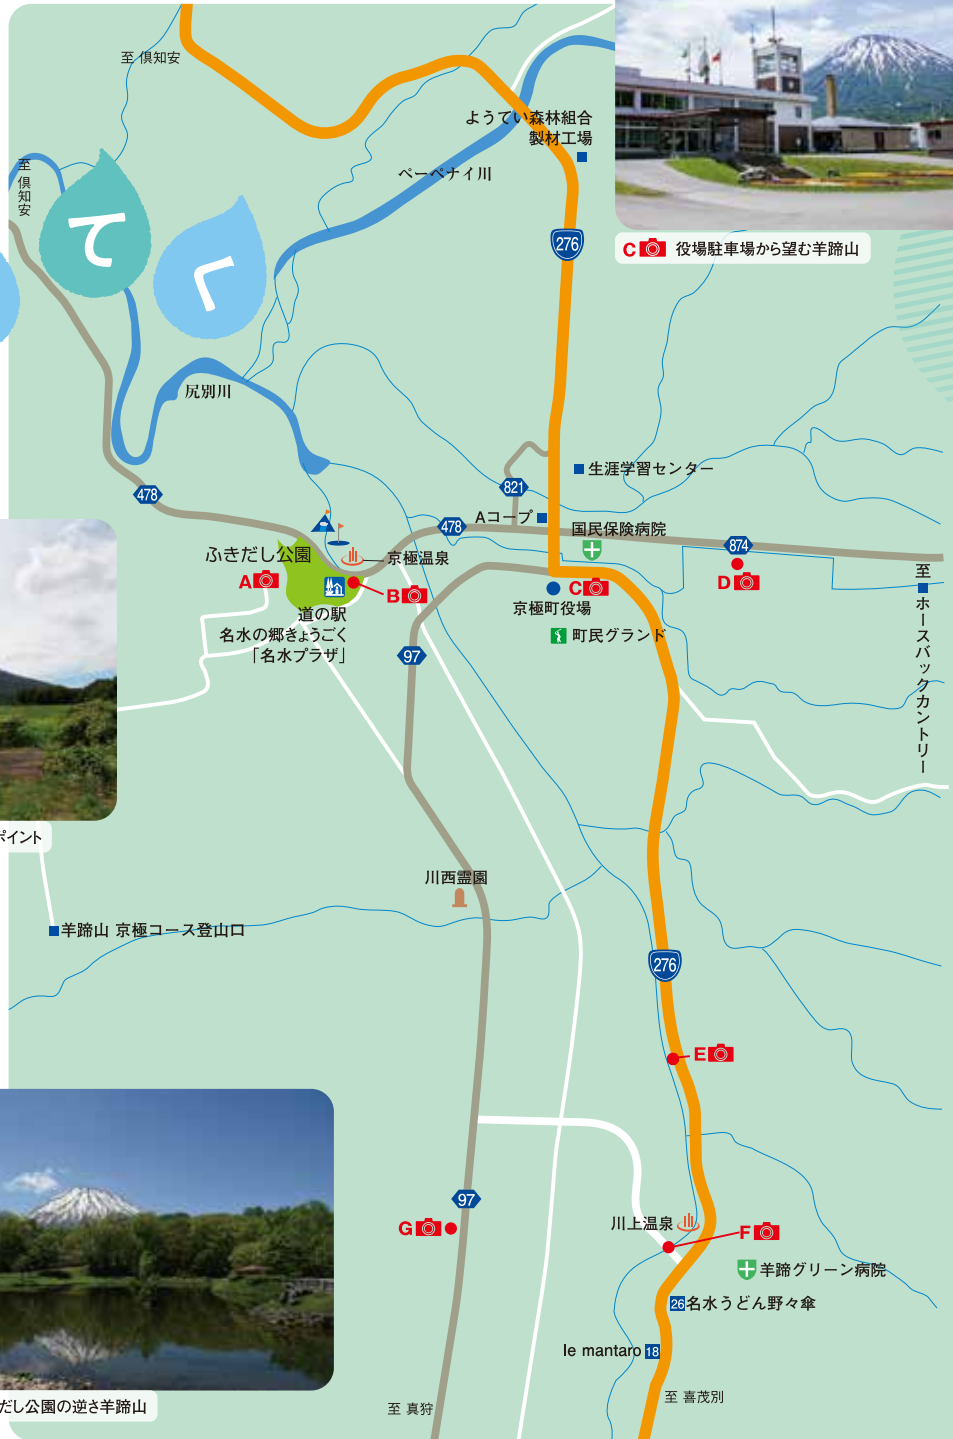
至 倶知安

至倶知安

て

し

ようてい森林組合 製材工場

ペーペナイ川

276

C 役場駐車場から望む羊蹄山

尻別川

生涯学習センター

821

478

Aコープ

478

国民保険病院

874

至ホースバックカントリー

ふきだし公園

A

京極温泉

B

道の駅 名水の郷きょうごく 「名水プラザ」

C

京極町役場

D

町民グランド

97

ポイント

川西霊園

羊蹄山 京極コース登山口

276

E

97

G

川上温泉

F

羊蹄グリーン病院

26 名水うどん野々傘

le mantaro 18

だし公園の逆さ羊蹄山

至 真狩

至 喜茂別